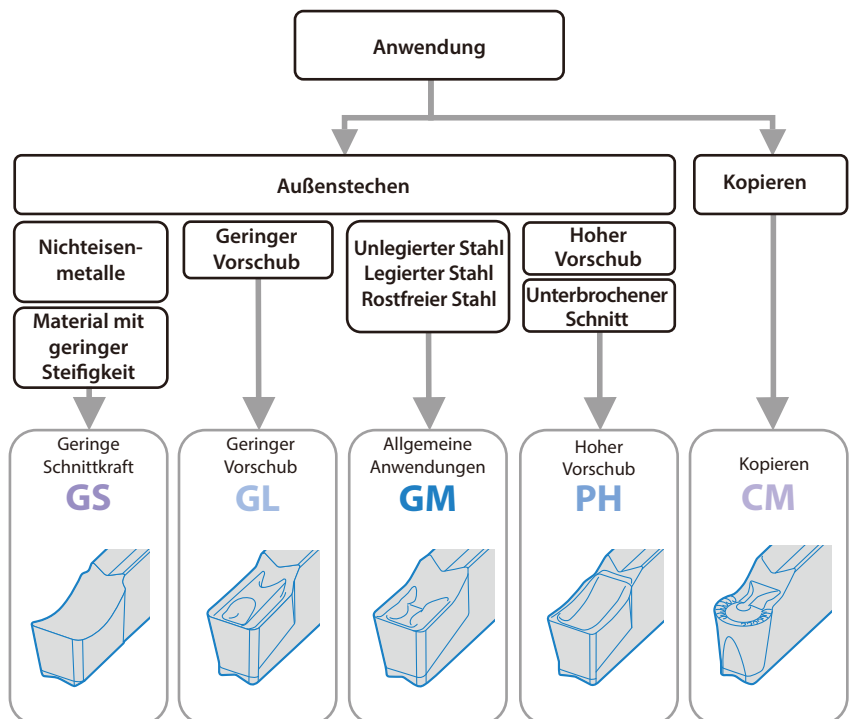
Anwendung

Außenstechen

Kopieren

Nichteisenmetalle

Material mit geringer Steifigkeit

Geringer Vorschub

Unlegierter Stahl
Legierter Stahl
Rostfreier Stahl

Hoher Vorschub

Unterbrochener Schnitt

Geringe Schnittkraft
GS

Geringer Vorschub
GL

Allgemeine Anwendungen
GM

Hoher Vorschub
PH

Kopieren
CM